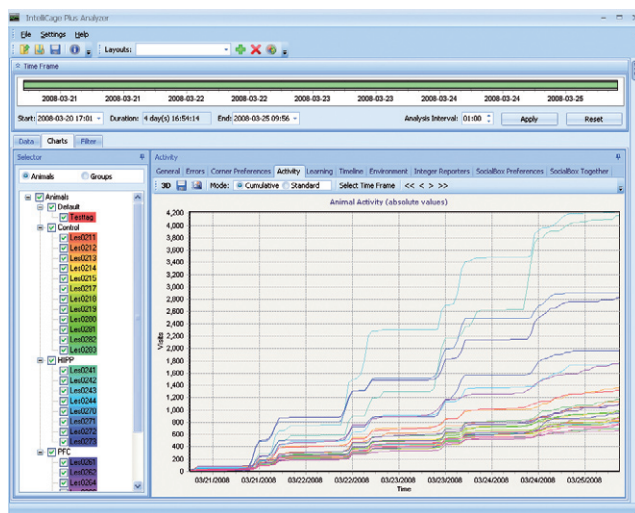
IntelliCage Plus Analyzer

File Settings Help

Layouts:

Time Frame

2008-03-21 2008-03-21 2008-03-22 2008-03-22 2008-03-23 2008-03-23 2008-03-24 2008-03-24 2008-03-25

Start: 2008-03-20 17:01 Duration: 4 day(s) 16:54:14 End: 2008-03-25 09:56 Analysis Interval: 01:00 Apply Reset

Data Charts Filter

Selector

Animals Groups

Animals
Default
Testtag
Control
Les0211
Les0212
Les0213
Les0214
Les0215
Les0217
Les0218
Les0219
Les0280
Les0281
Les0282
Les0283
HIPP
Les0241
Les0242
Les0243
Les0244
Les0270
Les0271
Les0272
Les0273
PFC
Les0261
Les0262
Les0264

Activity

General Errors Corner Preferences Activity Learning Timeline Environment Integer Reporters SocialBox Preferences SocialBox Together

3D Mode: Cumulative Standard Select Time Frame << < > >>

Animal Activity (absolute values)

4,200
4,000
3,800
3,600
3,400
3,200
3,000
2,800
2,600
2,400
2,200
2,000
1,800
1,600
1,400
1,200
1,000
800
600
400
200
0

Visits

03/21/2008 03/21/2008 03/22/2008 03/22/2008 03/23/2008 03/23/2008 03/24/2008 03/24/2008 03/25/2008

Time